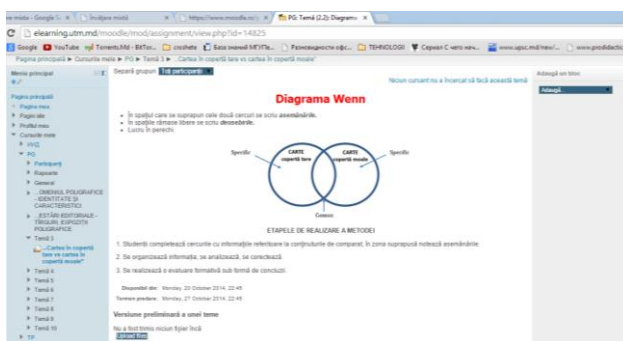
Temă (2.2): Diagrama

elearning.utm.md/moodle/mod/assignment/view.php?id=14825

Pagina principală ▸ Cursurile mele ▸ PG ▸ Temă 3 ▸ Cartea în copertă tare vs cartea în copertă moale

Meniu principal

Pagina principală
Pagina mea
Pagini site
Profilul meu
Cursurile mele
PG
Participanți
Rapoarte
General
OMENIUL POLIGRAFICE - IDENTITATE ȘI CARACTERISTICI
EDITURI EDITORIALE - TIRAJURI, EXPOZIȚII POLIGRAFICE
Temă 3
Cartea în copertă tare vs cartea în copertă moale
Temă 4
Temă 5
Temă 6
Temă 7
Temă 8
Temă 9
Temă 10

Separă grupuri Toți participanții

Niciun cursant nu a încercat să facă această temă

Adaugă un bloc
Adaugă...

Diagrama Wenn

- În spațiul care se suprapun cele două cercuri se scriu asemănările.
- În spațiile rămase libere se scriu deosebirile.
- Lucru în perechi.

Specific
CARTE copertă tare
CARTE copertă moale
Specific
Comun

ETAPELE DE REALIZARE A METODEI

1. Studenții completează cercurile cu informațiile referitoare la conținuturile de comparat, în zona suprapusă notează asemănările.

2. Se organizează informația, se analizează, se corectează.

3. Se realizează o evaluare formativă sub formă de concluzii.

Disponibil din: Monday, 20 October 2014, 22:45
Termen predare: Monday, 27 October 2014, 22:45

Versiune preliminară a unei teme

Nu a fost trimis niciun fișier încă
Upload files